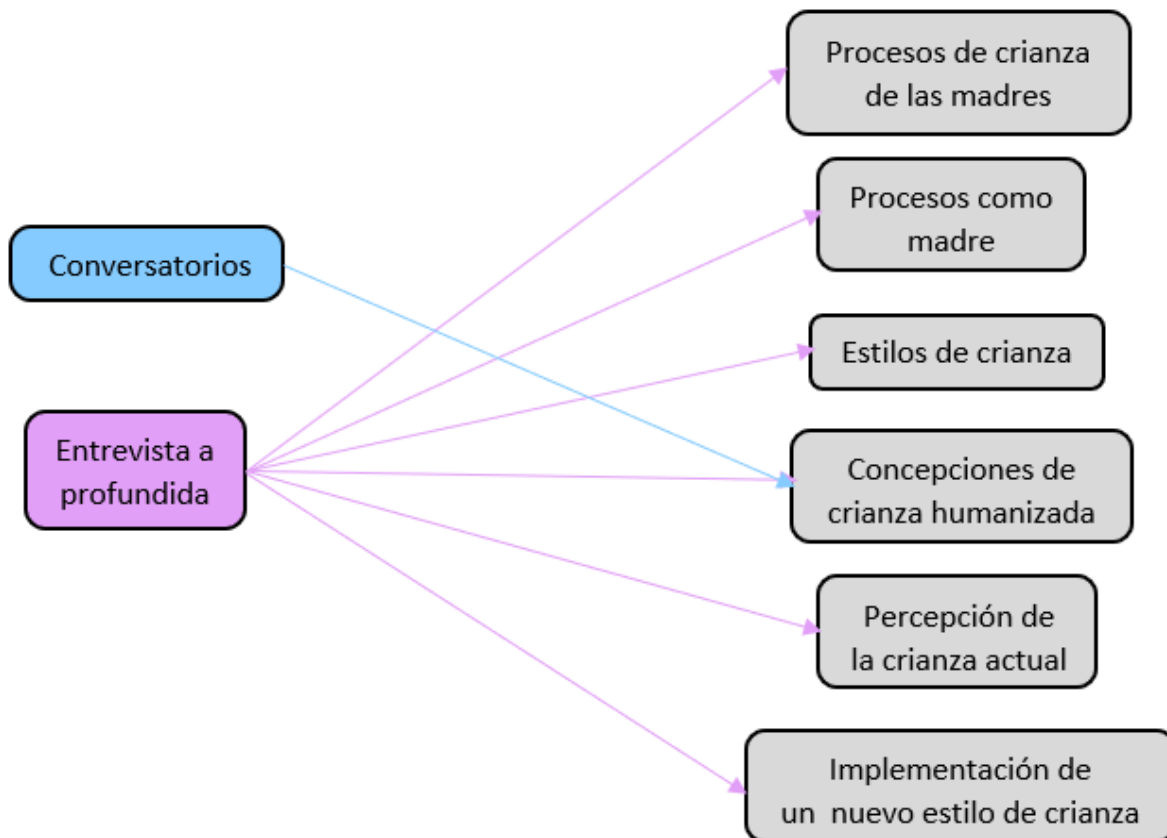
Conversatorios

Entrevista a profundida

Procesos de crianza de las madres

Procesos como madre

Estilos de crianza

Concepciones de crianza humanizada

Percepción de la crianza actual

Implementación de un nuevo estilo de crianza